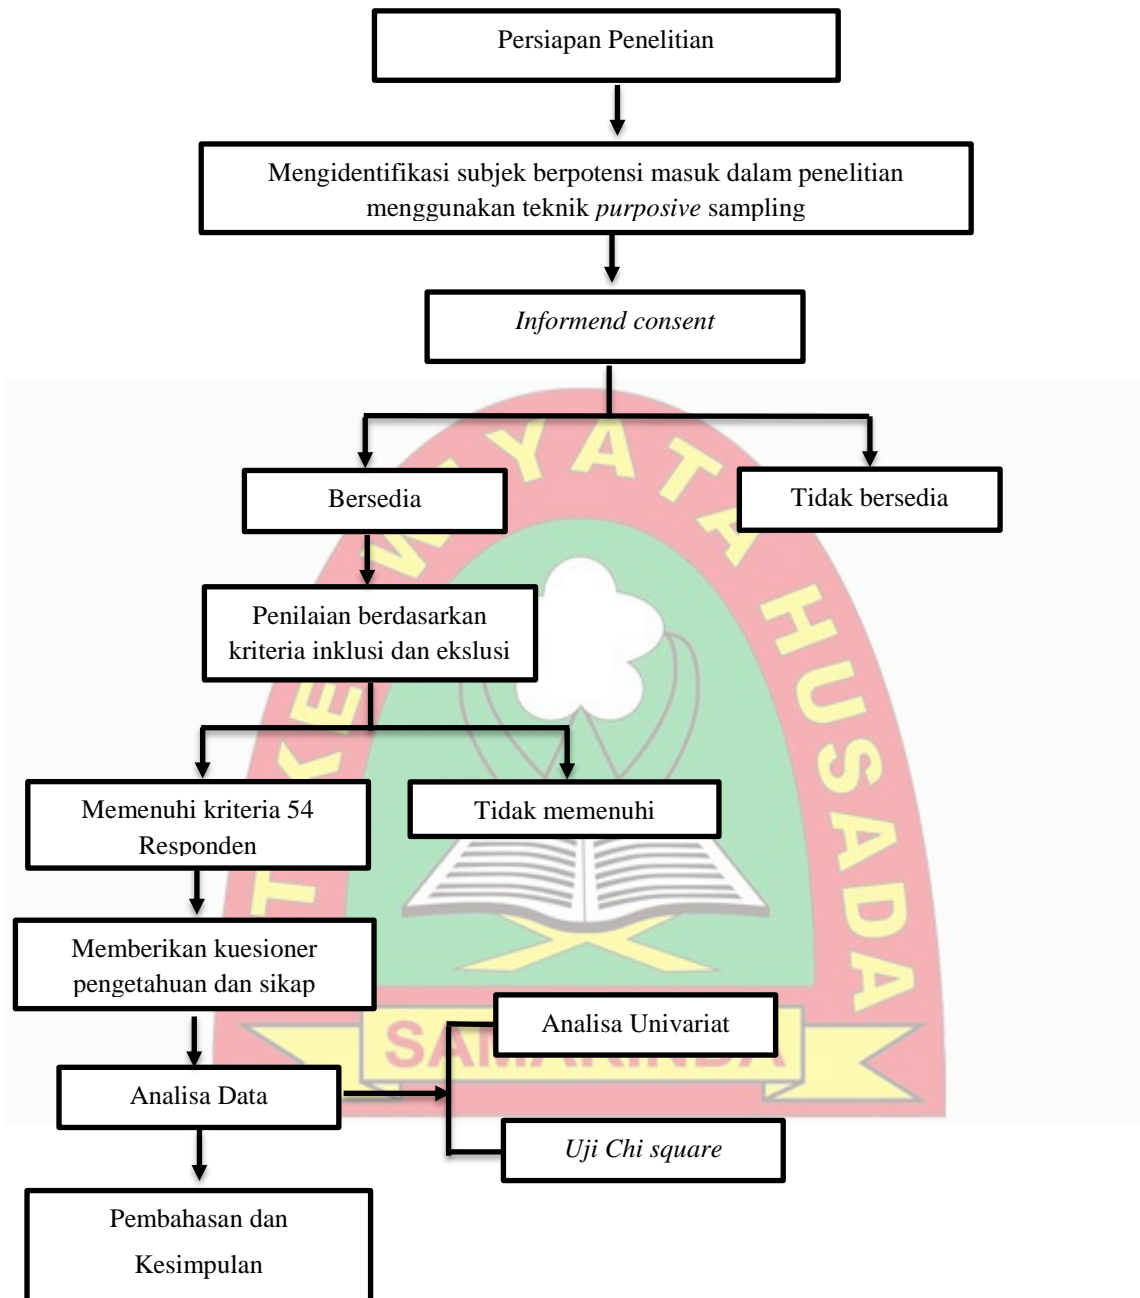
Persiapan Penelitian

Mengidentifikasi subjek berpotensi masuk dalam penelitian menggunakan teknik *purposive* sampling

*Informend consent*

Bersedia

Tidak bersedia

Penilaian berdasarkan kriteria inklusi dan ekslusi

Memenuhi kriteria 54 Responden

Tidak memenuhi

Memberikan kuesioner pengetahuan dan sikap

Analisa Data

Analisa Univariat

*Uji Chi square*

Pembahasan dan Kesimpulan

STIKES WIYATA HUSADA SAMARINDA